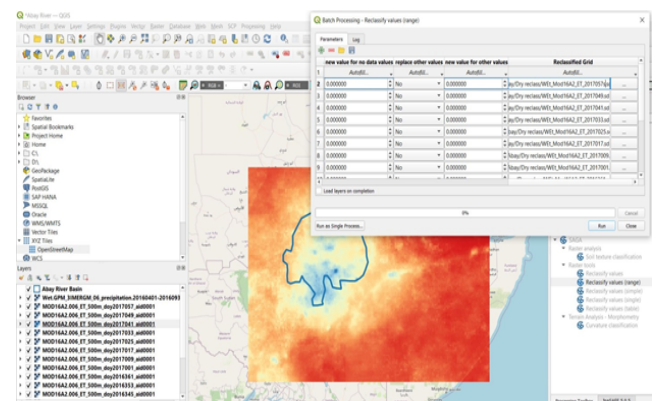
*Abay River — QGIS
Project Edit View Layer Settings Plugins Vector Raster Database Web Mesh SCP Processing Help

Browser
Favorites
Spatial Bookmarks
Project Home
Home
C:\
D:\
GeoPackage
SpatiaLite
PostGIS
SAP HANA
MSSQL
Oracle
WMS/WMTS
Vector Tiles
XYZ Tiles
OpenStreetMap
WCS

Layers
Abay River Basin
Wet.GPM_IMERGM_06_precipitation.20160401-2016093
MOD16A2.006_ET_500m_doy2017057_aid0001
MOD16A2.006_ET_500m_doy2017049_aid0001
MOD16A2.006_ET_500m_doy2017041_aid0001
MOD16A2.006_ET_500m_doy2017033_aid0001
MOD16A2.006_ET_500m_doy2017025_aid0001
MOD16A2.006_ET_500m_doy2017017_aid0001
MOD16A2.006_ET_500m_doy2017009_aid0001
MOD16A2.006_ET_500m_doy2017001_aid0001
MOD16A2.006_ET_500m_doy2016361_aid0001
MOD16A2.006_ET_500m_doy2016353_aid0001
MOD16A2.006_ET_500m_doy2016345_aid0001

Batch Processing - Reclassify values (range)
Parameters Log

| | new value for no data values | replace other values | new value for other values | Reclassified Grid | |
|---|---|---|---|---|---|
| 1 | Autofill... | Autofill... | Autofill... | Autofill... | |
| 2 | 0.000000 | No | 0.000000 | ay/Dry reclass/WEt_Mod16A2_ET_2017057.sd | ... |
| 3 | 0.000000 | No | 0.000000 | ay/Dry reclass/WEt_Mod16A2_ET_2017049.sd | ... |
| 4 | 0.000000 | No | 0.000000 | ay/Dry reclass/WEt_Mod16A2_ET_2017041.sd | ... |
| 5 | 0.000000 | No | 0.000000 | ay/Dry reclass/WEt_Mod16A2_ET_2017033.sd | ... |
| 6 | 0.000000 | No | 0.000000 | bay/Dry reclass/WEt_Mod16A2_ET_2017025.s | ... |
| 7 | 0.000000 | No | 0.000000 | ay/Dry reclass/WEt_Mod16A2_ET_2017017.sd | ... |
| 8 | 0.000000 | No | 0.000000 | Abay/Dry reclass/WEt_Mod16A2_ET_2017009. | ... |
| 9 | 0.000000 | No | 0.000000 | ay/Dry reclass/WEt_Mod16A2_ET_2017001. | ... |

Load layers on completion
0%
Cancel
Run as Single Process... Run Close

SAGA
Raster analysis
Grid texture classification
Raster tools
Reclassify values
Reclassify values (range)
Reclassify values (simple)
Reclassify values (single)
Reclassify values (table)
Terrain Analysis - Morphometry
Curvature classification